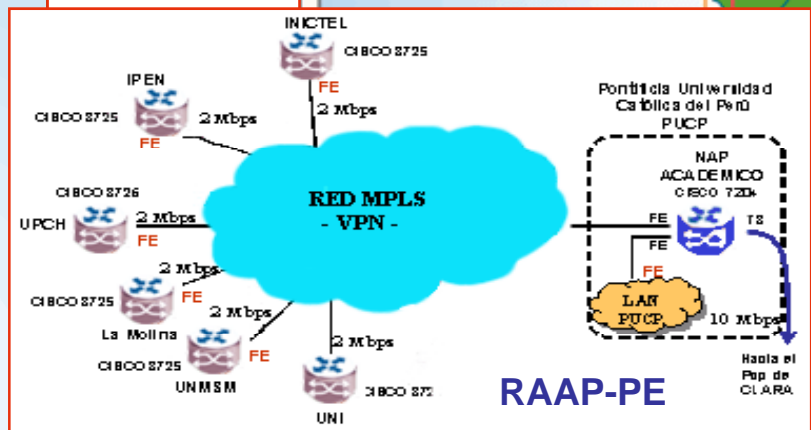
INICTEL

CISCO 3725

FE

2 Mbps

IPEN

CISCO 3725

2 Mbps

FE

Pontificia Universidad Católica del Perú PUCP

NAP ACADEMICO

CISCO 7204

CISCO 3726

UPCH

2 Mbps

FE

RED MPLS - VPN -

FE

TS

FE

FE

2 Mbps

CISCO 3725

FE

La Molina

LAN PUCP

2 Mbps

10 Mbps

CISCO 3725

FE

UNMSM

2 Mbps

CISCO 372

UNI

RAAP-PE

Hacia el Pop de CLARA